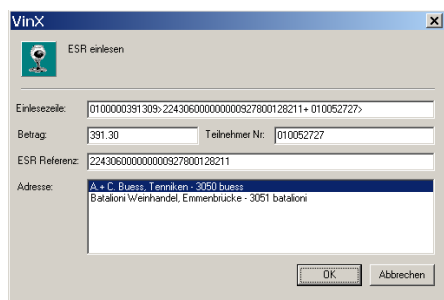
VinX

ESR einlesen

Einlesezeile: 0100000391309>224306000000000927800128211+ 010052727>

Betrag: 391.30

Teilnehmer Nr: 010052727

ESR Referenz: 224306000000000927800128211

Adresse: A.+ C. Buess, Tenniken - 3050 buess
Batalioni Weinhandel, Emmenbrücke - 3051 batalioni

OK

Abbrechen